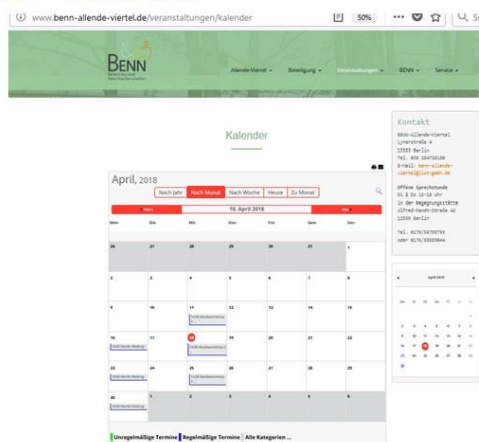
www.benn-allende-viertel.de/veranstaltungen/kalender

50%

BENN

Allende-Viertel ▾ Beteiligung ▾ Veranstaltungen ▾ BENN ▾ Service ▾

Kalender

April, 2018

Nach Jahr | Nach Monat | Nach Woche | Heute | Zu Monat

März | 18. April 2018 | Mai

| Mon | Die | Mit | Don | Fre | Sam | Son |
|---|---|---|---|---|---|---|
| 26 | 27 | 28 | 29 | 30 | 31 | 1 |
| 2 | 3 | 4 | 5 | 6 | 7 | 8 |
| 9 | 10 | 11 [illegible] | 12 | 13 | 14 | 15 |
| 16 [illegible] | 17 | 18 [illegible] | 19 | 20 | 21 | 22 |
| 23 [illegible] | 24 | 25 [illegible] | 26 | 27 | 28 | 29 |
| 30 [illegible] | 1 | 2 | 3 | 4 | 5 | 6 |

Unregelmäßige Termine | Regelmäßige Termine | Alle Kategorien ...

Kontakt

BENN Allende-Viertel
Lynarstraße 4
12555 Berlin
Tel. 030 18478130
E-Mail: benn-allende-viertel@lin-gmbh.de

Offene Sprechstunde
Di & Do 10-16 Uhr
in der Begegnungsstätte
Alfred-Randt-Straße 42
12559 Berlin

Tel. 0176/34769793
oder 0176/55093844

April 2018